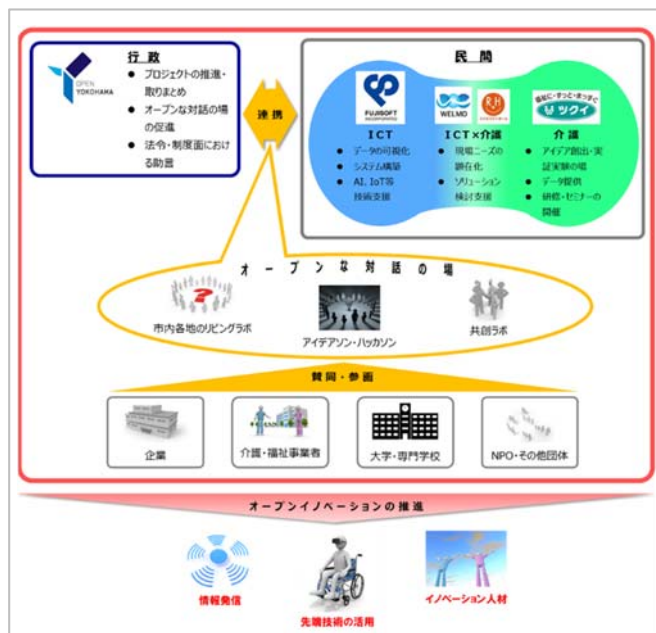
OPEN YOKOHAMA

行政
● プロジェクトの推進・取りまとめ
● オープンな対話の場の促進
● 法令・制度面における助言

連携

民間

FUJISOFT

ICT
● データの可視化
● システム構築
● AI、IoT等技術支援

WELMO

ICT×介護
● 現場ニーズの顕在化
● ソリューション検討支援

福祉に・ずっと・まっすぐに
ツクイ

介護
● アイデア創出・実証実験の場
● データ提供
● 研修・セミナーの開催

オープンな対話の場

市内各地のリビングラボ
アイデアソン・ハッカソン
共創ラボ

賛同・参画

企業
介護・福祉事業者
大学・専門学校
NPO・その他団体

オープンイノベーションの推進

情報発信
先端技術の活用
イノベーション人材